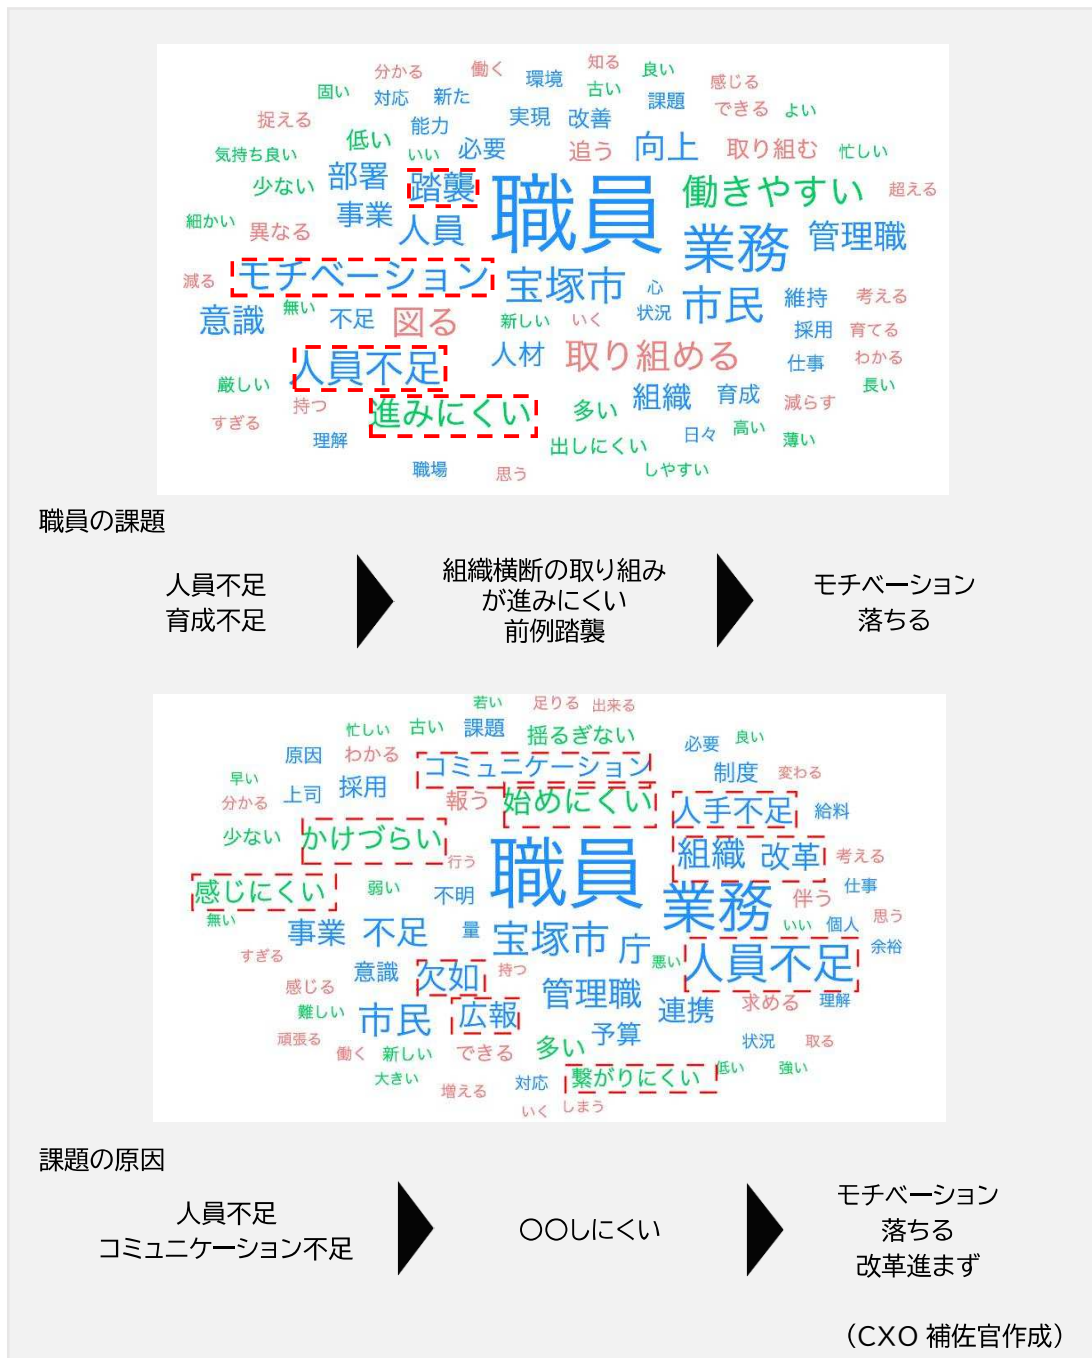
分かる 働く 知る 良い
固い 環境 古い 感じる
対応 新た 課題
捉える 実現 改善 できる よい
能力
低い 必要 追う 向上 取り組む 忙しい
気持ち良い いい
少ない 部署 踏襲 職員 働きやすい 超える
細かい 事業
異なる 人員 業務 管理職
減る モチベーション 宝塚市 心
無い 状況 市民 維持 考える
意識 不足 図る 新しい いく 採用 育てる
人材 取り組める 仕事 わかる
厳しい 人員不足 長い
持つ 組織 育成
すぎる 進みにくい 多い 減らす
理解 日々 高い 薄い
出しにくい
職場 思う しやすい

職員の課題

人員不足
育成不足

組織横断の取り組みが進みにくい
前例踏襲

モチベーション
落ちる

若い 足りる 出来る
忙しい 古い 課題 揺るぎない
原因 わかる 必要 良い
早い コミュニケーション
分かる 上司 採用 制度 変わる
報う 始めにくい 人手不足 給料
少ない かけづらい
行う 組織 改革 考える
職員
感じにくい 弱い 不明 業務 伴う 仕事
無い
事業 不足 量 宝塚市 庁 いい 個人 思う
すぎる 余裕
意識 欠如 持つ 悪い 人員不足
感じる
難しい 管理職 求める 理解
市民 広報 連携
頑張る 予算
働く 新しい できる 多い 状況 取る
大きい 低い 強い
対応 繋がりにくい
増える
いく しまう

課題の原因

人員不足
コミュニケーション不足

〇〇しにくい

モチベーション
落ちる
改革進まず

（CXO 補佐官作成）